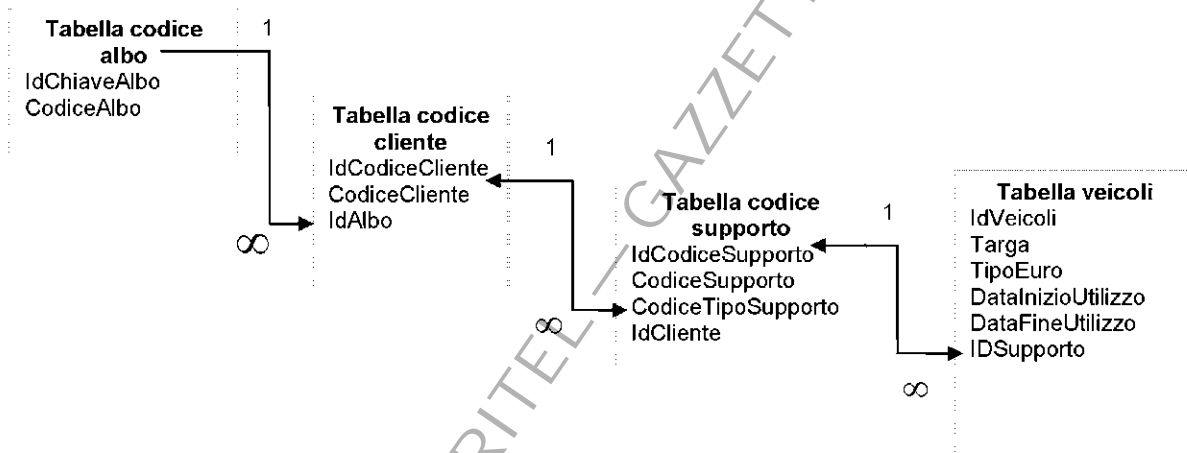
**Tabella codice albo**
IdChiaveAlbo
CodiceAlbo

1

$\infty$

**Tabella codice cliente**
IdCodiceCliente
CodiceCliente
IdAlbo

1

$\infty$

**Tabella codice supporto**
IdCodiceSupporto
CodiceSupporto
CodiceTipoSupporto
IdCliente

1

$\infty$

**Tabella veicoli**
IdVeicoli
Targa
TipoEuro
DataInizioUtilizzo
DataFineUtilizzo
IDSupporto

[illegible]RITEL — GAZZET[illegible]